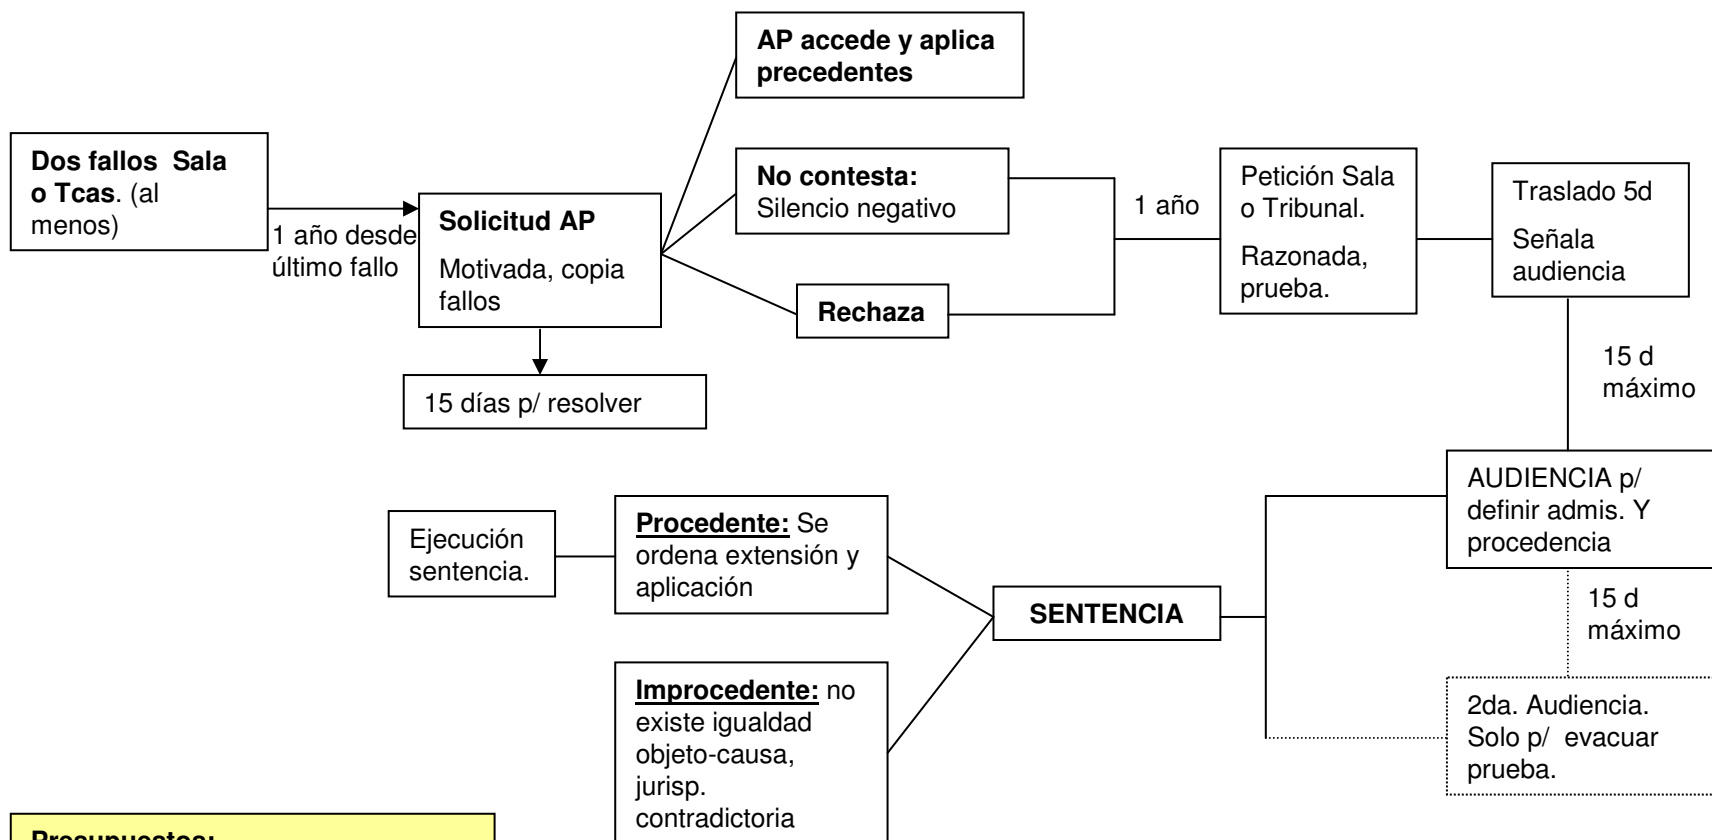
AP accede y aplica precedentes

Dos fallos Sala o Tcas. (al menos)

1 año desde último fallo

Solicitud AP

Motivada, copia fallos

15 días p/ resolver

No contesta: Silencio negativo

Rechaza

1 año

Petición Sala o Tribunal.

Razonada, prueba.

Traslado 5d

Señala audiencia

15 d máximo

AUDIENCIA p/ definir admis. Y procedencia

15 d máximo

2da. Audiencia. Solo p/ evacuar prueba.

SENTENCIA

Procedente: Se ordena extensión y aplicación

Ejecución sentencia.

Improcedente: no existe igualdad objeto-causa, jurisp. contradictoria

Presupuestos: